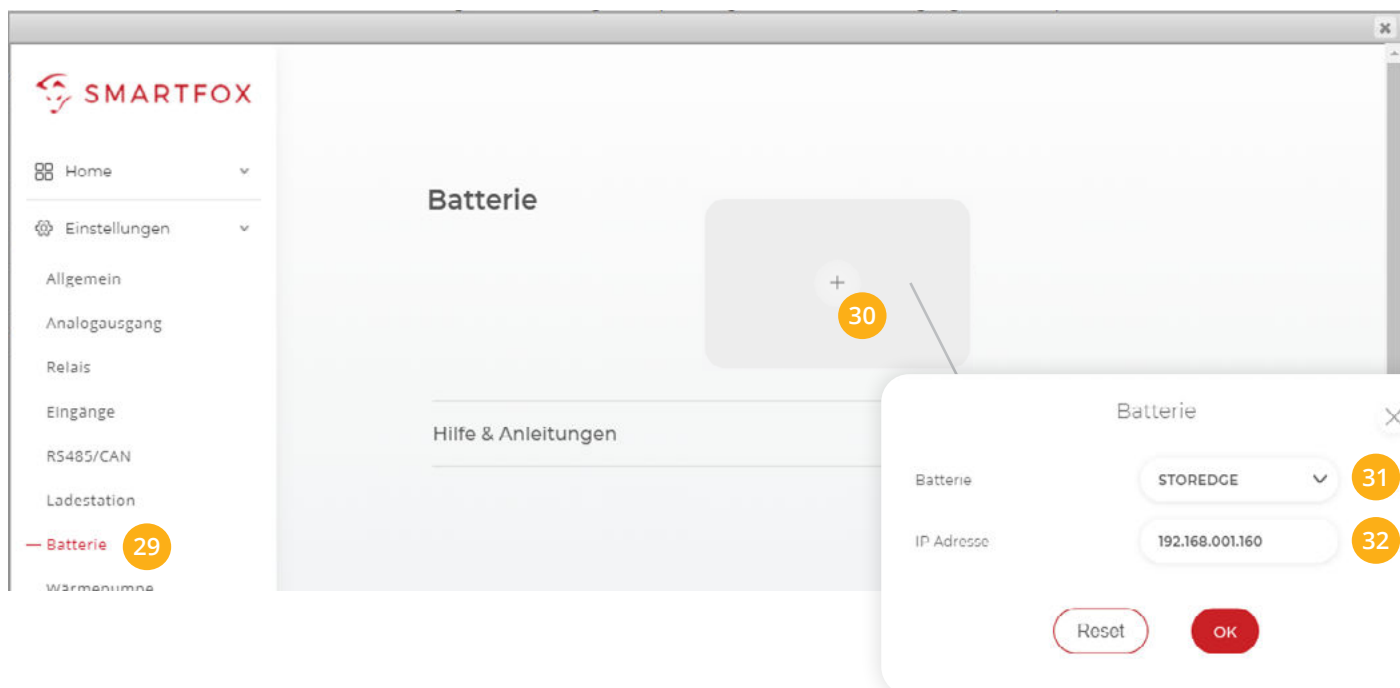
SMARTFOX

Home

Einstellungen

Allgemein

Analogausgang

Relais

Eingänge

RS485/CAN

Ladestation

Batterie 29

Wärmepumpe

Batterie

+ 30

Hilfe & Anleitungen

Batterie

Batterie STOREDGE 31

IP Adresse 192.168.001.160 32

Reset OK